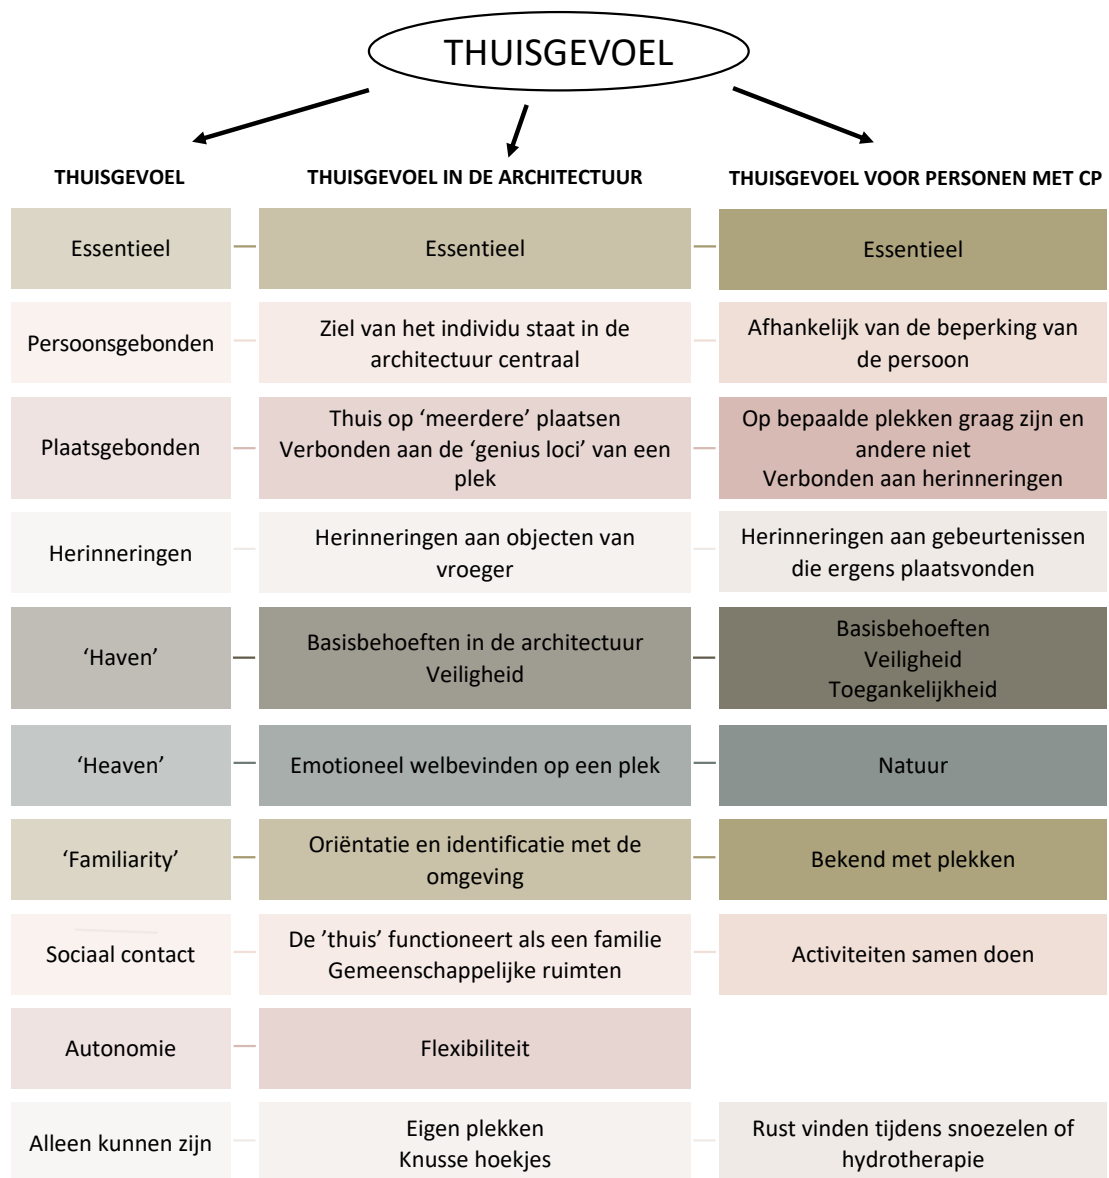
THUISGEVOEL

| THUISGEVOEL | THUISGEVOEL IN DE ARCHITECTUUR | THUISGEVOEL VOOR PERSONEN MET CP |
|---|---|---|
| Essentieel | Essentieel | Essentieel |
| Persoonsgebonden | Ziel van het individu staat in de architectuur centraal | Afhankelijk van de beperking van de persoon |
| Plaatsgebonden | Thuis op ‘meerdere’ plaatsen Verbonden aan de ‘genius loci’ van een plek | Op bepaalde plekken graag zijn en andere niet Verbonden aan herinneringen |
| Herinneringen | Herinneringen aan objecten van vroeger | Herinneringen aan gebeurtenissen die ergens plaatsvonden |
| ‘Haven’ | Basisbehoeften in de architectuur Veiligheid | Basisbehoeften Veiligheid Toegankelijkheid |
| ‘Heaven’ | Emotioneel welbevinden op een plek | Natuur |
| ‘Familiarity’ | Oriëntatie en identificatie met de omgeving | Bekend met plekken |
| Sociaal contact | De ’thuis’ functioneert als een familie Gemeenschappelijke ruimten | Activiteiten samen doen |
| Autonomie | Flexibiliteit | |
| Alleen kunnen zijn | Eigen plekken Knusse hoekjes | Rust vinden tijdens snoezelen of hydrotherapie |